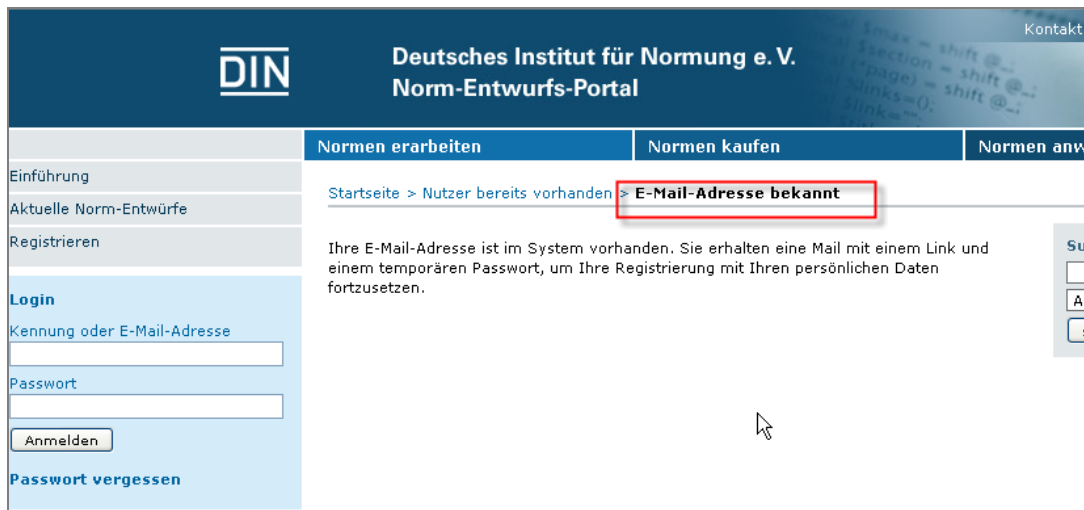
DIN

Deutsches Institut für Normung e. V.
Norm-Entwurfs-Portal

Kontakt

Normen erarbeiten | Normen kaufen | Normen anw

Einführung
Aktuelle Norm-Entwürfe
Registrieren

Login
Kennung oder E-Mail-Adresse
Passwort
Anmelden
Passwort vergessen

Startseite > Nutzer bereits vorhanden > E-Mail-Adresse bekannt

Ihre E-Mail-Adresse ist im System vorhanden. Sie erhalten eine Mail mit einem Link und einem temporären Passwort, um Ihre Registrierung mit Ihren persönlichen Daten fortzusetzen.

Su
A